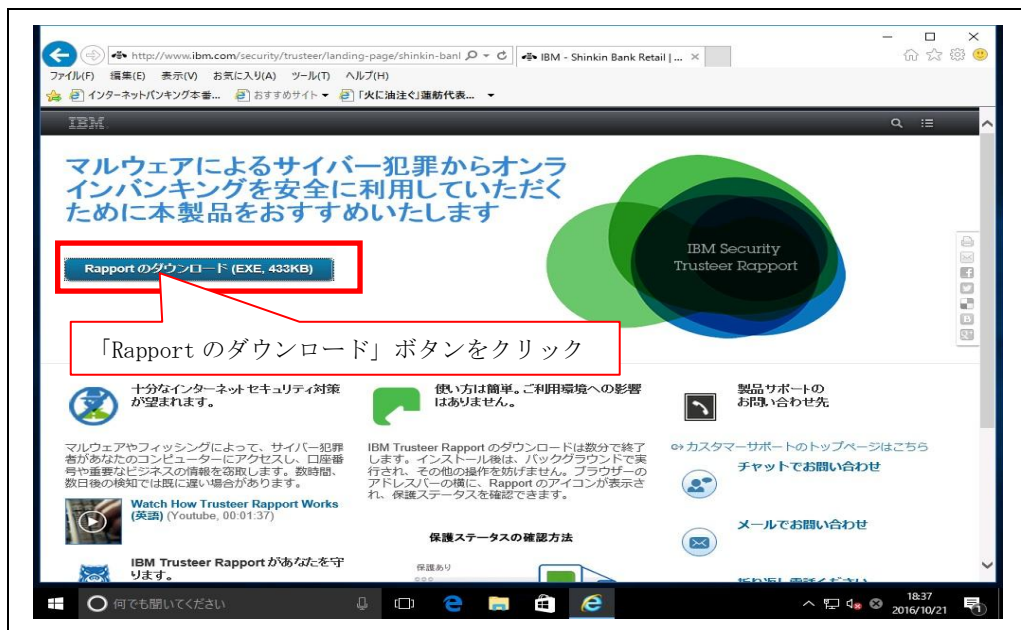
http://www.ibm.com/security/trusteer/landing-page/shinkin-banl
IBM - Shinkin Bank Retail | ...
ファイル(F) 編集(E) 表示(V) お気に入り(A) ツール(T) ヘルプ(H)
インターネットバンキング本番... おすすめサイト 「火に油注ぐ」蓮舫代表...

IBM

マルウェアによるサイバー犯罪からオンラインバンキングを安全に利用していただくために本製品をおすすめいたします

Rapport のダウンロード (EXE, 433KB)

IBM Security Trusteer Rapport

「Rapport のダウンロード」ボタンをクリック

十分なインターネット セキュリティ対策が望まれます。

マルウェアやフィッシングによって、サイバー犯罪者があなたのコンピューターにアクセスし、口座番号や重要なビジネスの情報を窃取します。数時間、数日後の検知では既に遅い場合があります。

Watch How Trusteer Rapport Works (英語) (Youtube, 00:01:37)

IBM Trusteer Rapport があなたを守ります。

使い方は簡単。ご利用環境への影響はありません。

IBM Trusteer Rapport のダウンロードは数分で終了します。インストール後は、バックグラウンドで実行され、その他の操作を妨げません。ブラウザーのアドレスバーの横に、Rapport のアイコンが表示され、保護ステータスを確認できます。

保護ステータスの確認方法

保護あり

製品サポートのお問い合わせ先

カスタマーサポートのトップページはこちら

チャットでお問い合わせ

メールでお問い合わせ

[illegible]

何でも聞いてください

18:37
2016/10/21